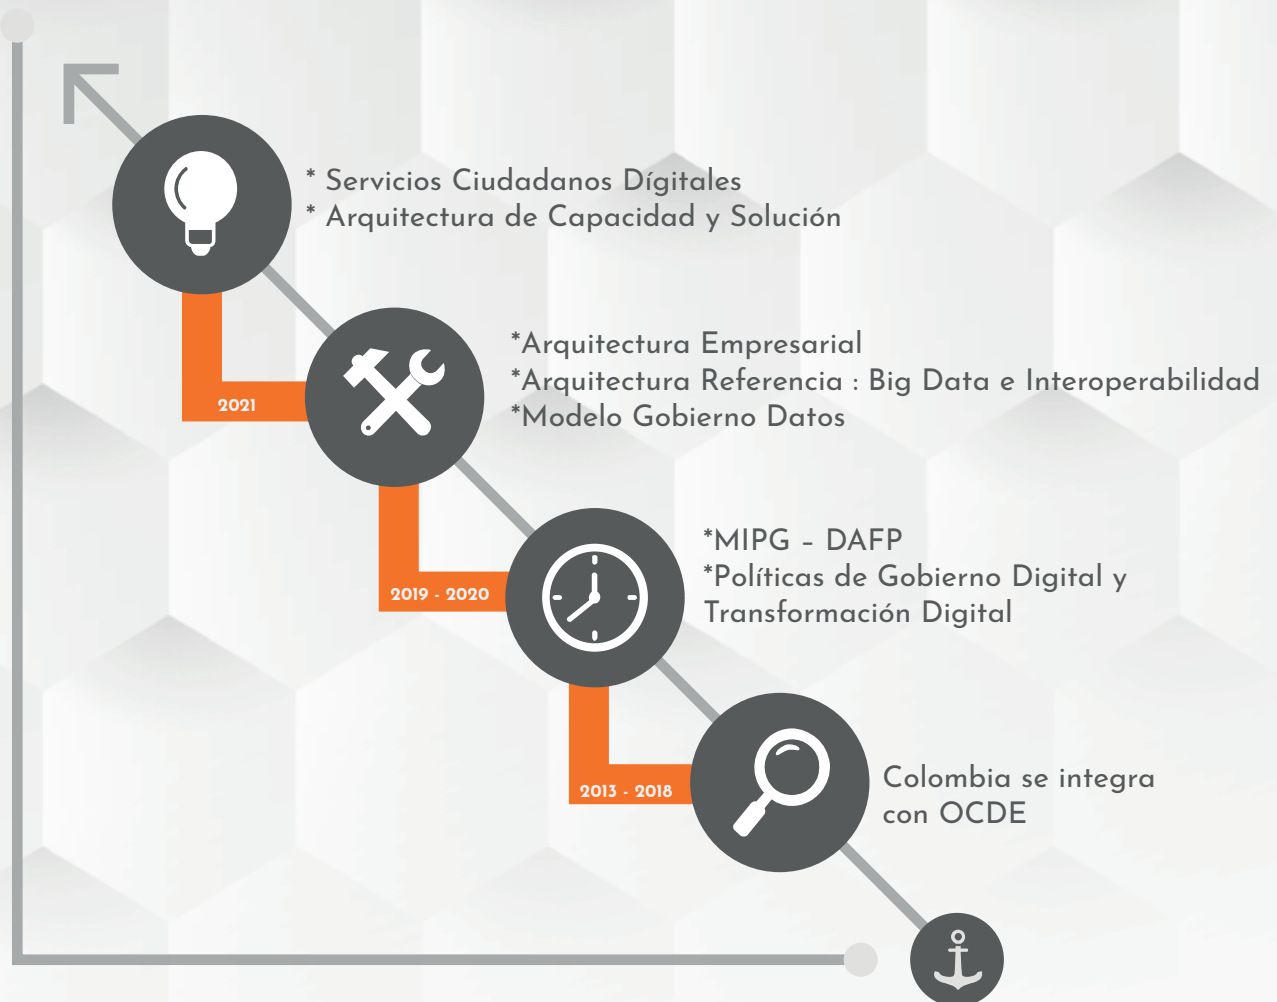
* Servicios Ciudadanos Digitales
* Arquitectura de Capacidad y Solución

2021

*Arquitectura Empresarial
*Arquitectura Referencia : Big Data e Interoperabilidad
*Modelo Gobierno Datos

2019 - 2020

*MIPG - DAFP
*Políticas de Gobierno Digital y Transformación Digital

2013 - 2018

Colombia se integra con OCDE